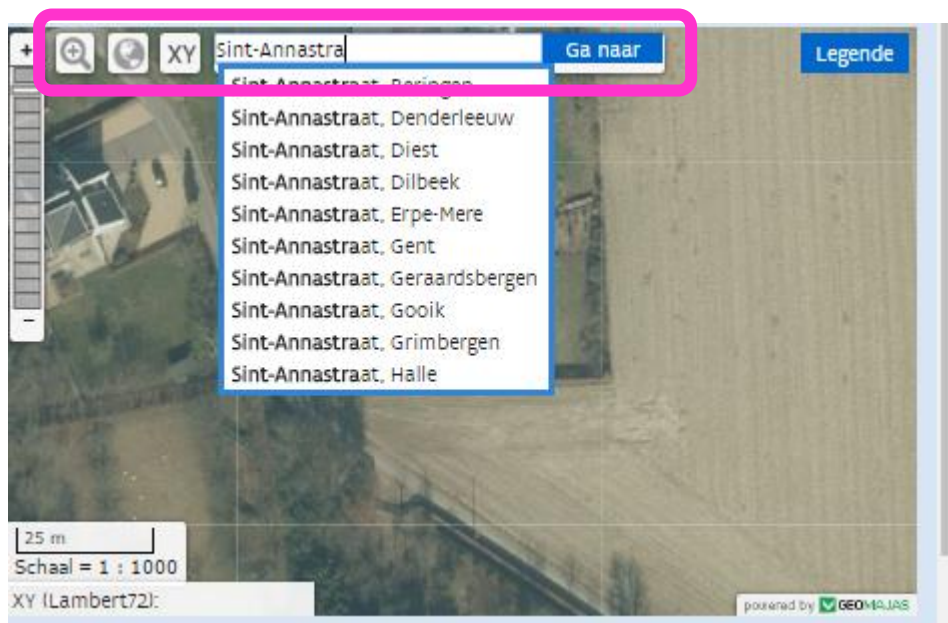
+
XY
Sint-Annastra
Ga naar
Legende
Sint-Annastraat, Beringen
Sint-Annastraat, Denderleeuw
Sint-Annastraat, Diest
Sint-Annastraat, Dilbeek
Sint-Annastraat, Erpe-Mere
Sint-Annastraat, Gent
Sint-Annastraat, Geraardsbergen
Sint-Annastraat, Gooik
Sint-Annastraat, Grimbergen
Sint-Annastraat, Halle
−
25 m
Schaal = 1 : 1000
XY (Lambert72):
powered by GEOMAJAS